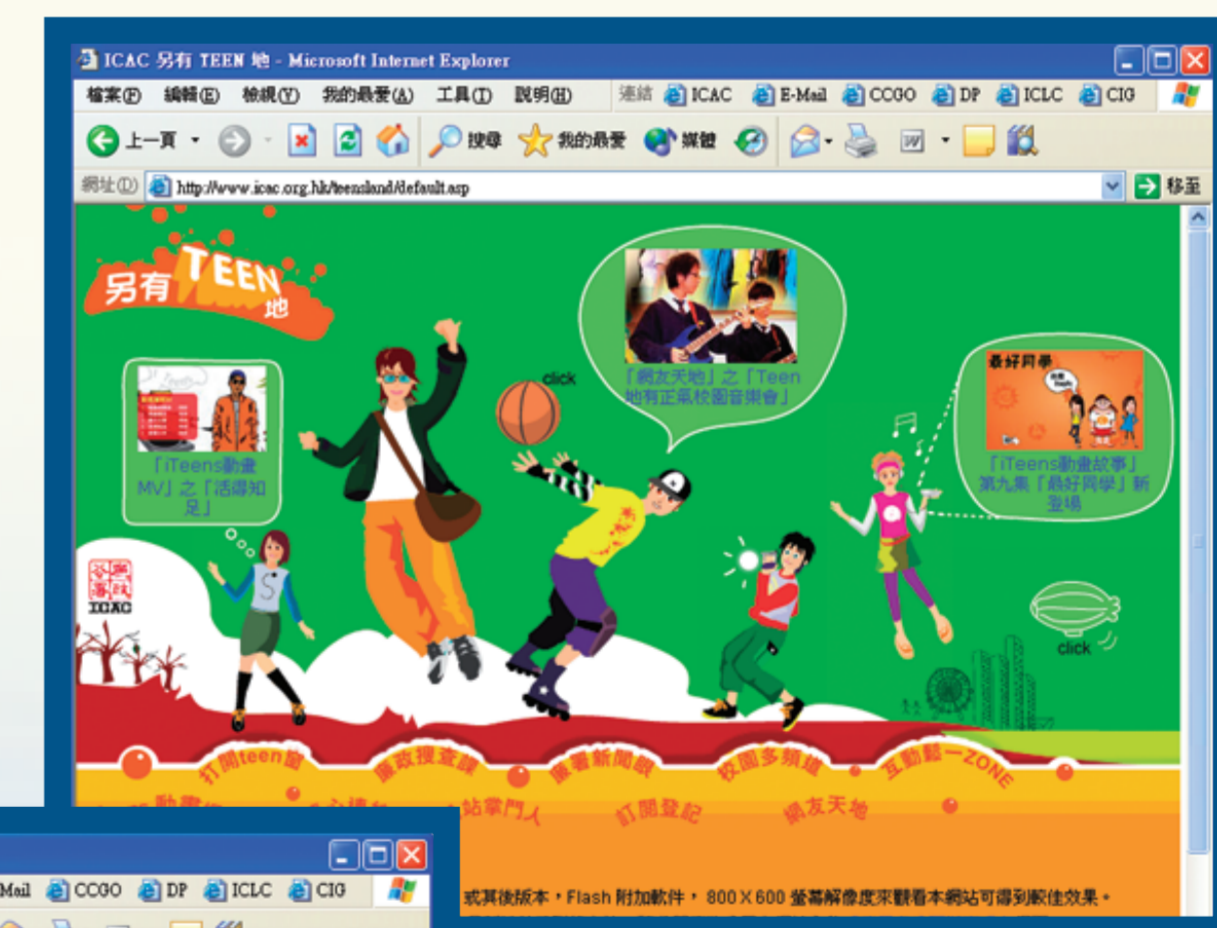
ICAC 另有 TEEN 地 - Microsoft Internet Explorer

檔案(F) 編輯(E) 檢視(V) 我的最愛(A) 工具(T) 說明(H) 連結 ICAC E-Mail CCGO DP ICLC CIG

上一頁 搜尋 我的最愛 媒體

網址(D) http://www.icac.org.hk/teensland/default.asp 移至

另有 TEEN 地

click

「網友天地」之「Teen 地有正氣校園音樂會」

「iTeens動畫MV」之「活得知足」

最好同學

「iTeens動畫故事」第九集「最好同學」新登場

ICAC

click

打開teen窗 廉政搜查隊 廉署新聞眼 校園多頻道 互動藝一ZONE

動畫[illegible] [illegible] 站掌門人 訂閱登記 網友天地

Mail CCGO DP ICLC CIG

或其後版本，Flash 附加軟件， 800 X 600 螢幕解像度來觀看本網站可得到較佳效果。